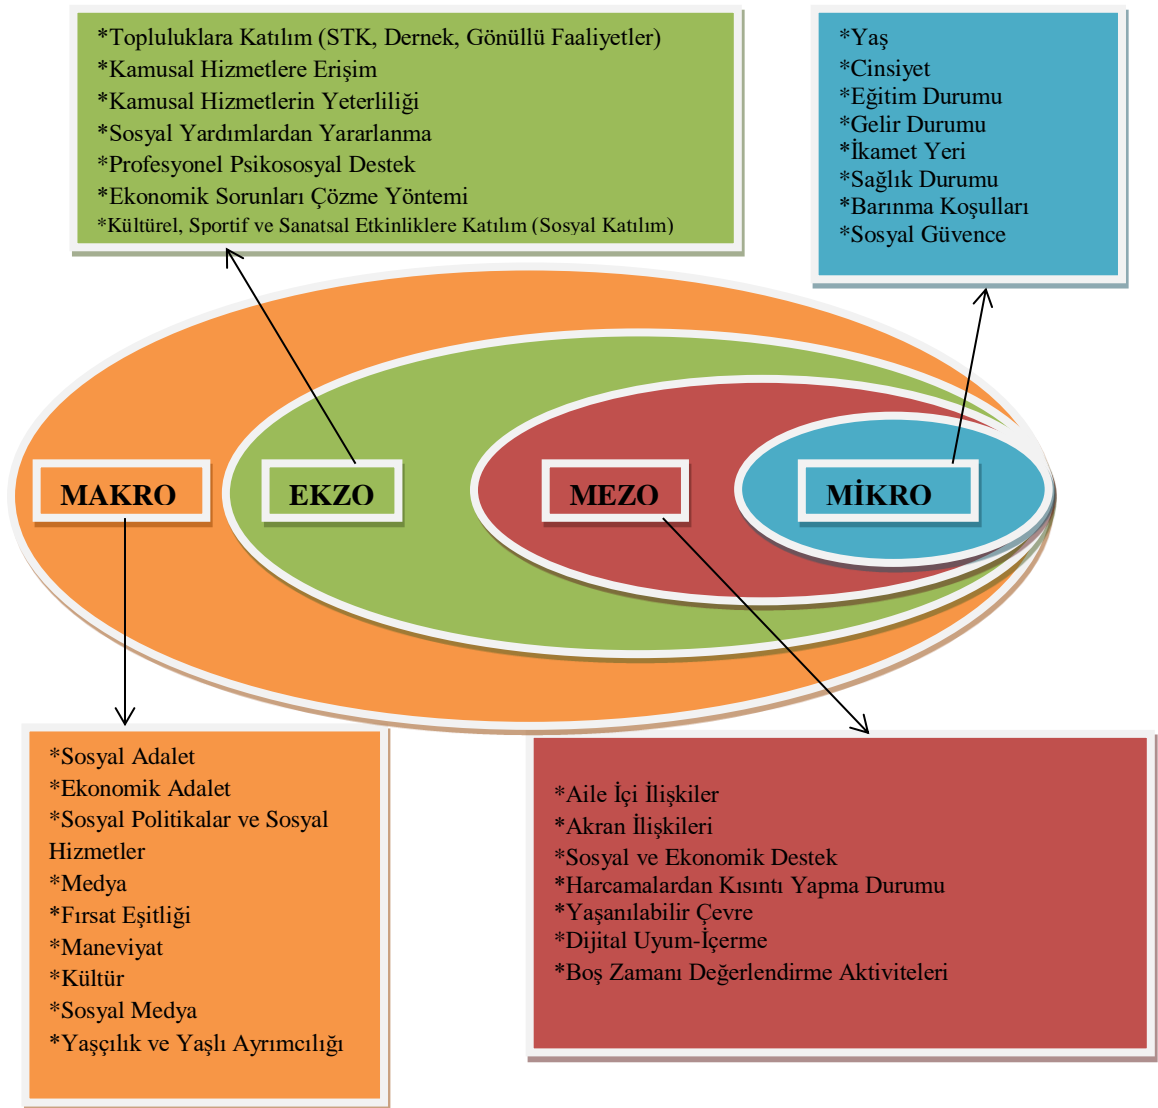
*Topluluklara Katılım (STK, Dernek, Gönüllü Faaliyetler)
*Kamusal Hizmetlere Erişim
*Kamusal Hizmetlerin Yeterliliği
*Sosyal Yardımlardan Yararlanma
*Profesyonel Psikososyal Destek
*Ekonomik Sorunları Çözme Yöntemi
*Kültürel, Sportif ve Sanatsal Etkinliklere Katılım (Sosyal Katılım)

*Yaş
*Cinsiyet
*Eğitim Durumu
*Gelir Durumu
*İkamet Yeri
*Sağlık Durumu
*Barınma Koşulları
*Sosyal Güvence

MAKRO

EKZO

MEZO

MİKRO

*Sosyal Adalet
*Ekonomik Adalet
*Sosyal Politikalar ve Sosyal Hizmetler
*Medya
*Fırsat Eşitliği
*Maneviyat
*Kültür
*Sosyal Medya
*Yaşçılık ve Yaşlı Ayrımcılığı

*Aile İçi İlişkiler
*Akran İlişkileri
*Sosyal ve Ekonomik Destek
*Harcamalardan Kısıntı Yapma Durumu
*Yaşanılabilir Çevre
*Dijital Uyum-İçerme
*Boş Zamanı Değerlendirme Aktiviteleri